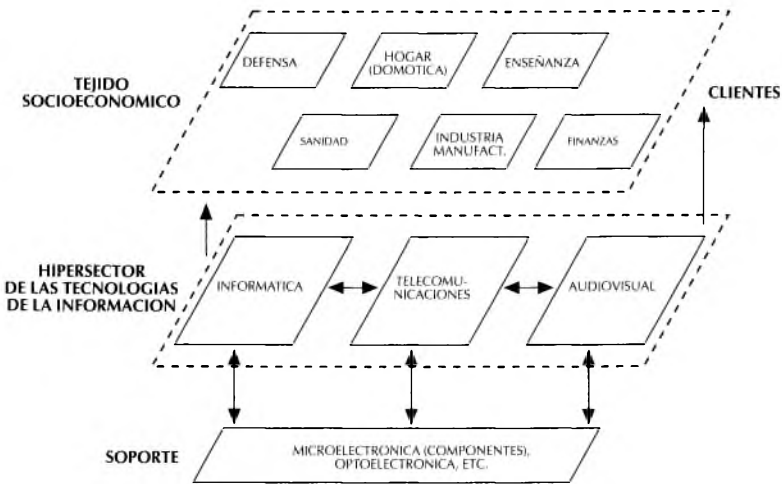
TEJIDO SOCIOECONOMICO

DEFENSA

HOGAR (DOMOTICA)

ENSEÑANZA

SANIDAD

INDUSTRIA MANUFACT.

FINANZAS

CLIENTES

HIPERSECTOR DE LAS TECNOLOGIAS DE LA INFORMACION

INFORMATICA

TELECOMUNICACIONES

AUDIOVISUAL

SOPORTE

MICROELECTRONICA (COMPONENTES), OPTOELECTRONICA, ETC.